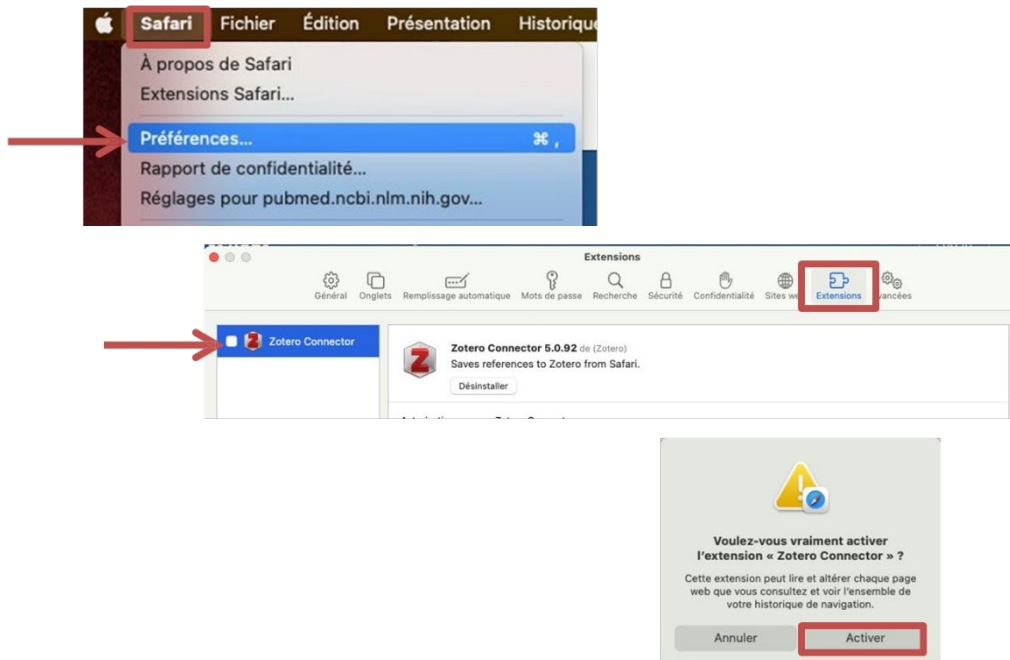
Safari Fichier Édition Présentation Historique

À propos de Safari
Extensions Safari...
Préférences... ⌘ ,
Rapport de confidentialité...
Réglages pour pubmed.ncbi.nlm.nih.gov...

Extensions

Général Onglets Remplissage automatique Mots de passe Recherche Sécurité Confidentialité Sites we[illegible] Extensions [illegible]vancées

Zotero Connector

Zotero Connector 5.0.92 de (Zotero)
Saves references to Zotero from Safari.
Désinstaller

Voulez-vous vraiment activer l'extension « Zotero Connector » ?

Cette extension peut lire et altérer chaque page web que vous consultez et voir l'ensemble de votre historique de navigation.

Annuler Activer